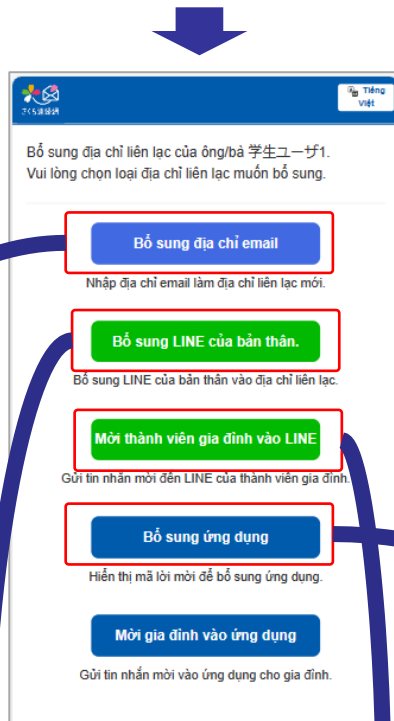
さくら連絡網

Tiếng Việt

Bổ sung địa chỉ liên lạc của ông/bà 学生ユーザ1. Vui lòng chọn loại địa chỉ liên lạc muốn bổ sung.

Bổ sung địa chỉ email

Nhập địa chỉ email làm địa chỉ liên lạc mới.

Bổ sung LINE của bản thân.

Bổ sung LINE của bản thân vào địa chỉ liên lạc.

Mời thành viên gia đình vào LINE

Gửi tin nhắn mời đến LINE của thành viên gia đình.

Bổ sung ứng dụng

Hiển thị mã lời mời để bổ sung ứng dụng.

Mời gia đình vào ứng dụng

Gửi tin nhắn mời vào ứng dụng cho gia đình.